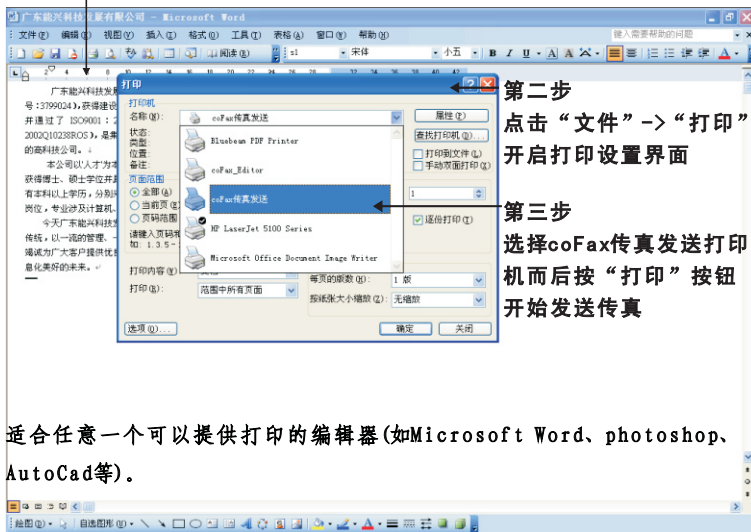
广东能兴科技发展有限公司 - Microsoft Word
键入需要帮助的问题
文件(F) 编辑(E) 视图(V) 插入(I) 格式(O) 工具(T) 表格(A) 窗口(W) 帮助(H)
阅读(R) 宋体 小五 B I U A
打印
打印机
名称(N): coFax传真发送
属性(P)
状态:
类型:
位置:
备注:
查找打印机(D)...
Bluebeam PDF Printer
coFax_Editor
coFax传真发送
HP LaserJet 5100 Series
Microsoft Office Document Image Writer
打印到文件(L)
手动双面打印(X)
页面范围
全部(A)
当前页(E)
页码范围
请键入页码和
如: 1,3,5-
逐份打印(T)
打印内容(W):
打印(R): 范围中所有页面
每页的版数(H): 1 版
按纸张大小缩放(Z): 无缩放
选项(O)...
确定
关闭
广东能兴科技发展
号:3799024),获得建设
并通过了 ISO9001:
2002Q10238ROS),是集
的高科技公司。
本公司以人才为本
获得博士、硕士学位并具
有本科以上学历,分别
岗位,专业涉及计算机、
今天广东能兴科技
传统,以一流的管理、
竭诚为广大客户提供优
息化美好的未来。
第二步
点击“文件”->“打印”开启打印设置界面
第三步
选择coFax传真发送打印机而后按“打印”按钮开始发送传真
适合任意一个可以提供打印的编辑器(如Microsoft Word、photoshop、AutoCad等)。
绘图(R) 自选图形(U)